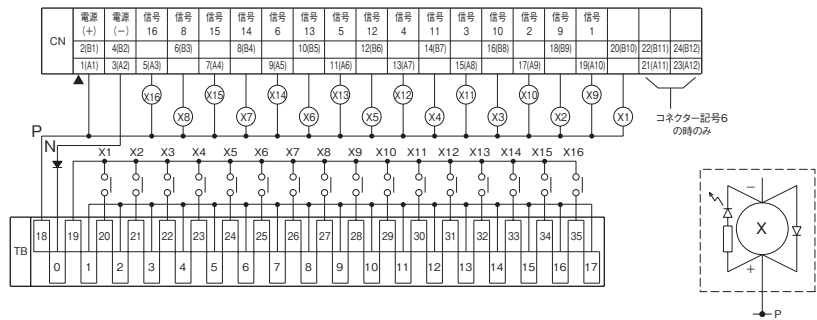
| CN | 電源 (+) | 電源 (−) | 信号 16 | 信号 8 | 信号 15 | 信号 14 | 信号 6 | 信号 13 | 信号 5 | 信号 12 | 信号 4 | 信号 11 | 信号 3 | 信号 10 | 信号 2 | 信号 9 | 信号 1 | | | |
|---|---|---|---|---|---|---|---|---|---|---|---|---|---|---|---|---|---|---|---|---|
| | 2(B1) | 4(B2) | | 6(B3) | | 8(B4) | | 10(B5) | | 12(B6) | | 14(B7) | | 16(B8) | | 18(B9) | | 20(B10) | 22(B11) | 24(B12) |
| | 1(A1) | 3(A2) | 5(A3) | | 7(A4) | | 9(A5) | | 11(A6) | | 13(A7) | | 15(A8) | | 17(A9) | | 19(A10) | | 21(A11) | 23(A12) |

X16 X8 X15 X7 X14 X6 X13 X5 X12 X4 X11 X3 X10 X2 X9 X1

コネクター記号6の時のみ

P
N

X1 X2 X3 X4 X5 X6 X7 X8 X9 X10 X11 X12 X13 X14 X15 X16

TB

18 19 20 21 22 23 24 25 26 27 28 29 30 31 32 33 34 35

0 1 2 3 4 5 6 7 8 9 10 11 12 13 14 15 16 17

−
X
+
P